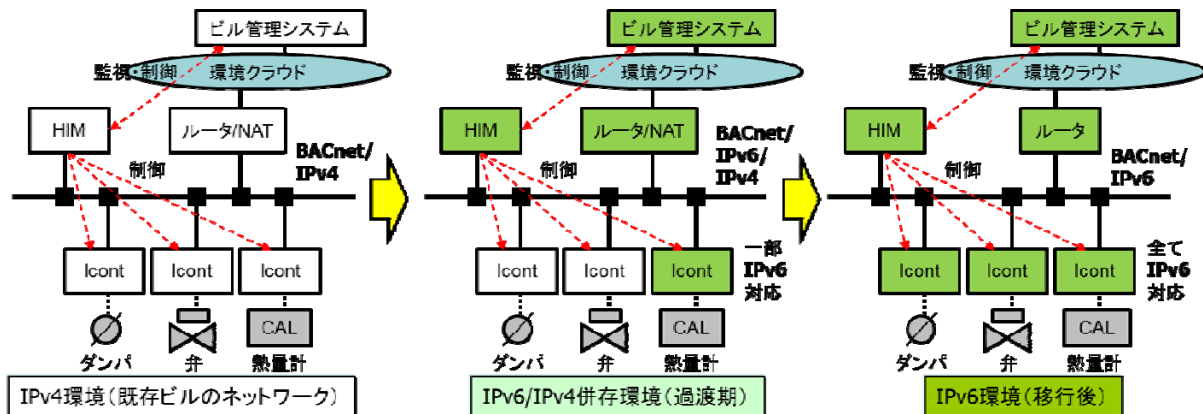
ビル管理システム
監視・制御
環境クラウド
HIM
ルータ/NAT
BACnet/IPv4
制御
Icont
Icont
Icont
ダンパ
弁
CAL
熱量計
IPv4環境（既存ビルのネットワーク）

ビル管理システム
監視・制御
環境クラウド
HIM
ルータ/NAT
BACnet/IPv6/IPv4
制御
Icont
Icont
Icont
一部IPv6対応
ダンパ
弁
CAL
熱量計
IPv6/IPv4併存環境（過渡期）

ビル管理システム
監視・制御
環境クラウド
HIM
ルータ
BACnet/IPv6
制御
Icont
Icont
Icont
全てIPv6対応
ダンパ
弁
CAL
熱量計
IPv6環境（移行後）